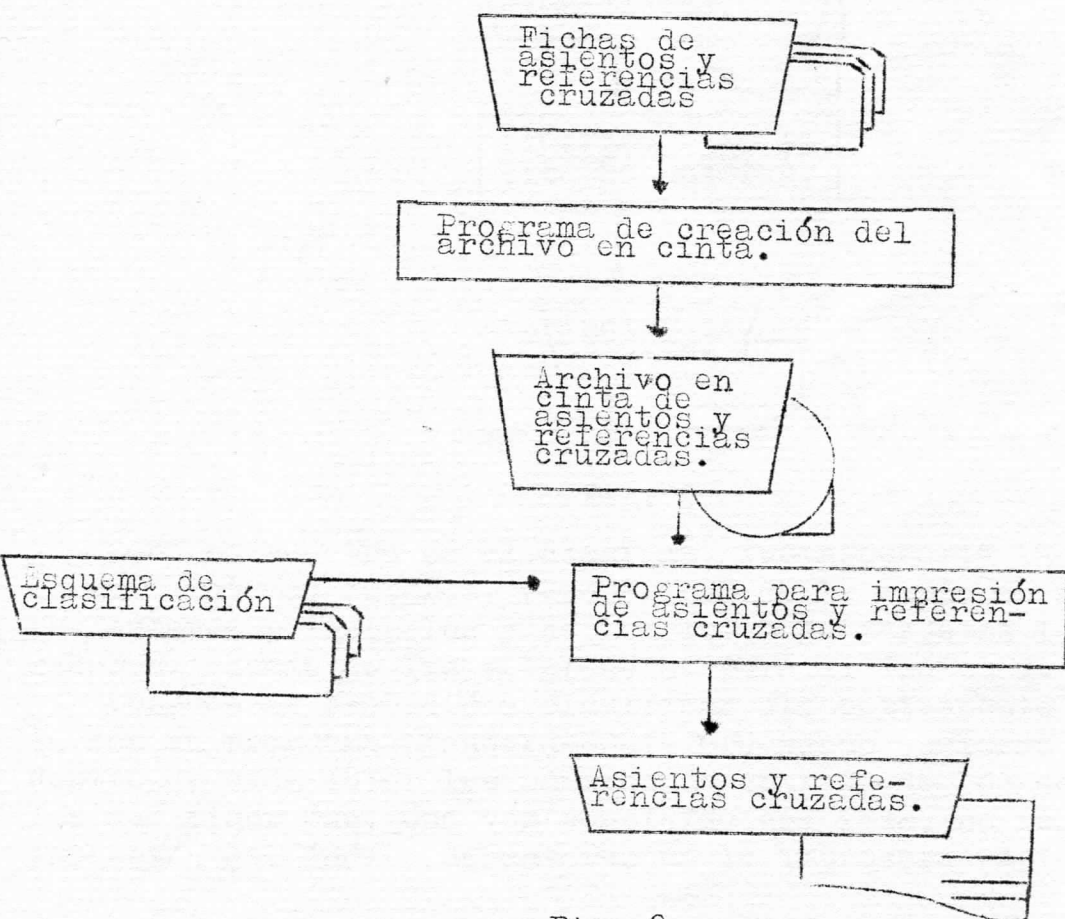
Fichas de asientos y referencias cruzadas

Programa de creación del archivo en cinta.

Archivo en cinta de asientos y referencias cruzadas.

Esquema de clasificación

Programa para impresión de asientos y referencias cruzadas.

Asientos y referencias cruzadas.

Fig. 6